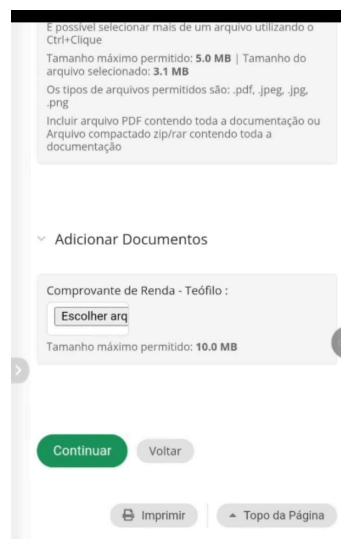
É possível selecionar mais de um arquivo utilizando o Ctrl+Clique

Tamanho máximo permitido: **5.0 MB** | Tamanho do arquivo selecionado: **3.1 MB**

Os tipos de arquivos permitidos são: .pdf, .jpeg, .jpg, .png

Incluir arquivo PDF contendo toda a documentação ou Arquivo compactado zip/rar contendo toda a documentação

Adicionar Documentos

Comprovante de Renda - Teófilo :

Escolher arq

Tamanho máximo permitido: **10.0 MB**

Continuar

Voltar

Imprimir

Topo da Página